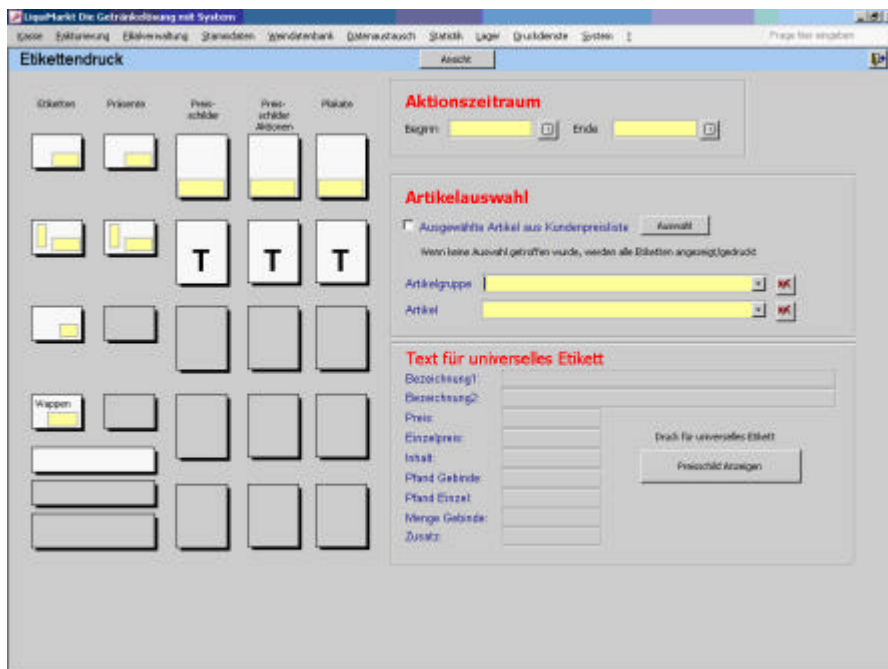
LiquoMarkt Die Getränkelösung mit System

Kasse Fakturierung Filialverwaltung Stammdaten Weindatenbank Datenaustausch Statistik Lager Druckdienste System ?

Frage hier eingeben

Etikettendruck

Ansicht

Etiketten

Präsente

Preisschilder

Preisschilder Aktionen

Plakate

T

T

T

Wappen

Aktionszeitraum

Beginn:

Ende:

Artikelauswahl

Ausgewählte Artikel aus Kundenpreisliste

Auswahl

Wenn keine Auswahl getroffen wurde, werden alle Etiketten angezeigt/gedruckt

Artikelgruppe

Artikel

Text für universelles Etikett

Bezeichnung1:

Bezeichnung2:

Preis:

Einzelpreis:

Inhalt:

Pfand Gebinde:

Pfand Einzel:

Menge Gebinde:

Zusatz:

Druck für universelles Etikett

Preisschild Anzeigen